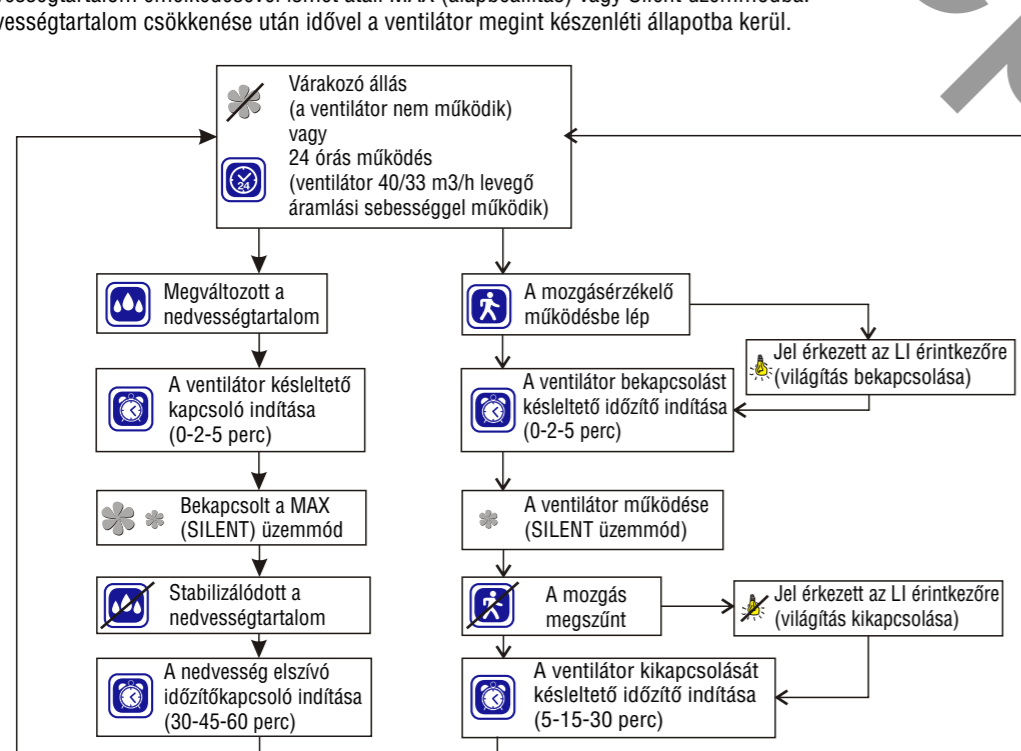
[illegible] nedvességtartalom csökkenése után idővel a ventilátor megint készenléti állapotba kerül.

Várakozó állás
(a ventilátor nem működik)
vagy
24 órás működés
(ventilátor 40/33 m3/h levegő áramlási sebességgel működik)

24

Megváltozott a nedvességtartalom

A ventilátor késleltető kapcsoló indítása
(0-2-5 perc)

Bekapcsolt a MAX (SILENT) üzemmód

Stabilizálódott a nedvességtartalom

A nedvesség elszívó időzítőkapcsoló indítása
(30-45-60 perc)

A mozgásérzékelő működésbe lép

Jel érkezett az LI érintkezőre
(világítás bekapcsolása)

A ventilátor bekapcsolást késleltető időzítő indítása
(0-2-5 perc)

A ventilátor működése
(SILENT üzemmód)

A mozgás megszűnt

Jel érkezett az LI érintkezőre
(világítás kikapcsolása)

A ventilátor kikapcsolását késleltető időzítő indítása
(5-15-30 perc)